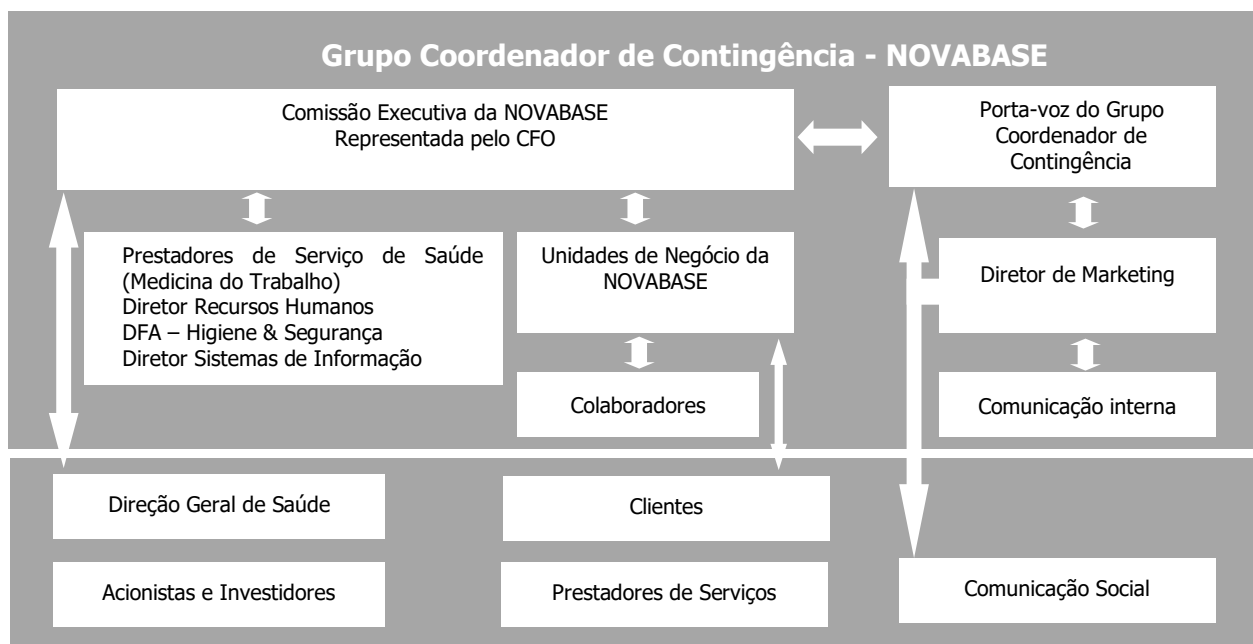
Grupo Coordenador de Contingência - NOVABASE

Comissão Executiva da NOVABASE
Representada pelo CFO

Porta-voz do Grupo Coordenador de Contingência

Prestadores de Serviço de Saúde (Medicina do Trabalho)
Diretor Recursos Humanos
DFA – Higiene & Segurança
Diretor Sistemas de Informação

Unidades de Negócio da NOVABASE

Diretor de Marketing

Colaboradores

Comunicação interna

Direção Geral de Saúde

Clientes

Acionistas e Investidores

Prestadores de Serviços

Comunicação Social